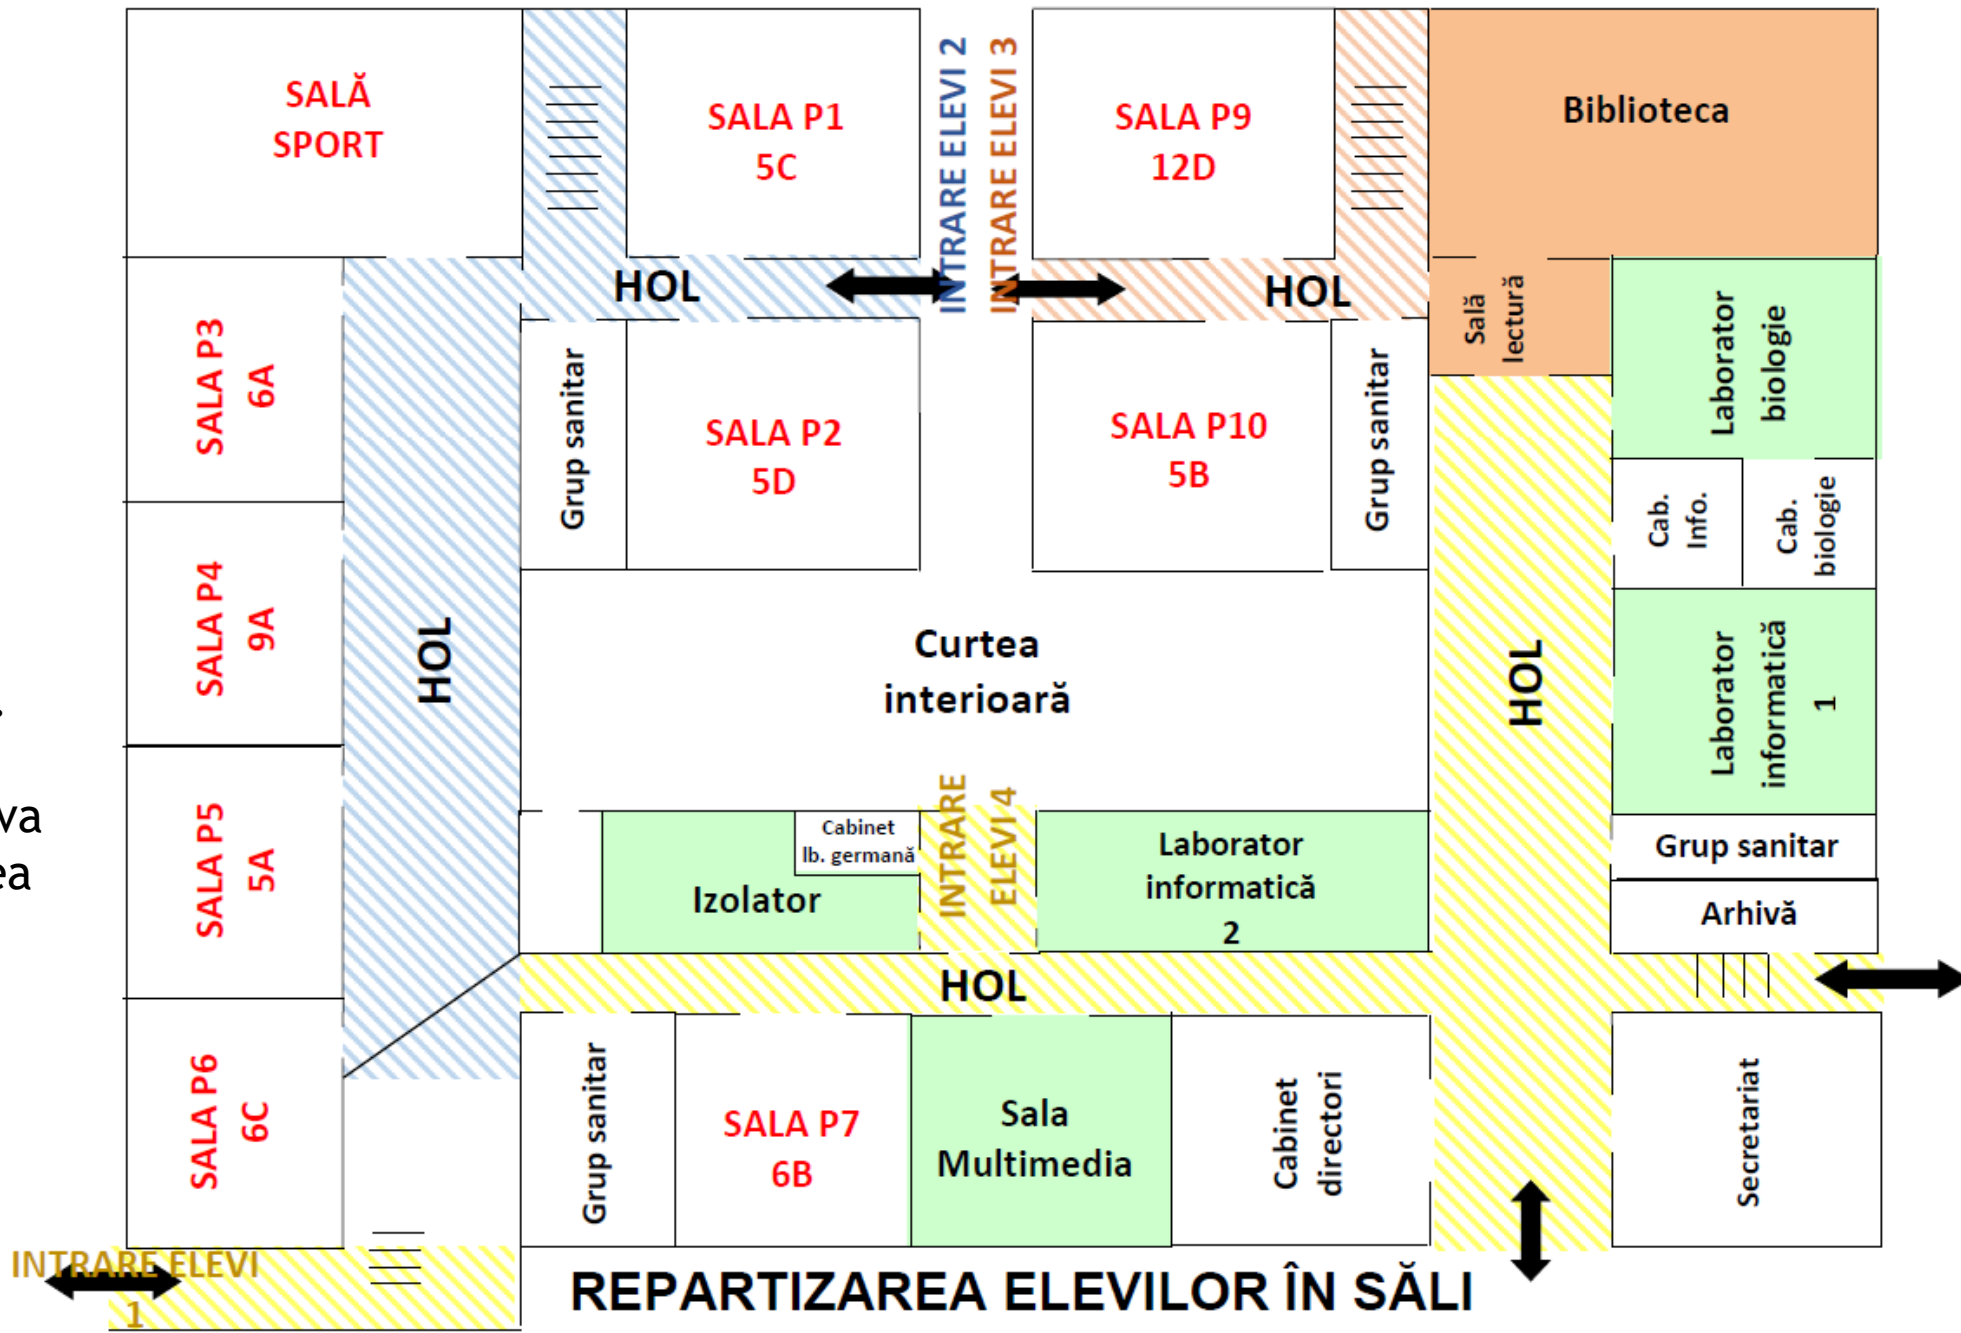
SALĂ SPORT

SALA P1
5C

INTRARE ELEVI 2

INTRARE ELEVI 3

SALA P9
12D

Biblioteca

HOL

HOL

Sală lectură

Laborator biologie

SALA P3
6A

Grup sanitar

SALA P2
5D

SALA P10
5B

Grup sanitar

Cab. Info.

Cab. biologie

SALA P4
9A

HOL

Curtea interioară

HOL

Laborator informatică 1

va
ea

SALA P5
5A

Cabinet lb. germană

Izolator

INTRARE ELEVI 4

Laborator informatică 2

Grup sanitar

Arhivă

HOL

SALA P6
6C

Grup sanitar

SALA P7
6B

Sala Multimedia

Cabinet directori

Secretariat

INTRARE ELEVI 1

REPARTIZAREA ELEVILOR ÎN SĂLI